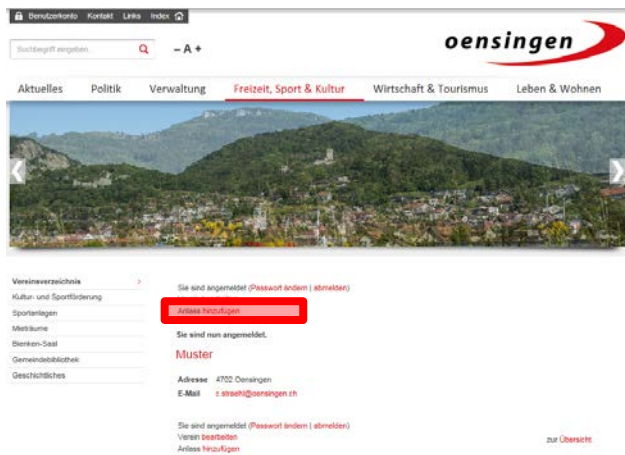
Benutzerkonto Kontakt Links Index

Suchbegriff eingeben

– A +

oensingen

Aktuelles Politik Verwaltung Freizeit, Sport & Kultur Wirtschaft & Tourismus Leben & Wohnen

Vereinsverzeichnis
Kultur- und Sportförderung
Sportanlagen
Mieträume
Bienken-Saal
Gemeindebibliothek
Geschichtliches

Sie sind angemeldet (Passwort ändern | abmelden)
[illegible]
Anlass hinzufügen

Sie sind nun angemeldet.

Muster

Adresse 4702 Oensingen
E-Mail c.straehl@oensingen.ch

Sie sind angemeldet (Passwort ändern | abmelden)
Verein bearbeiten
Anlass hinzufügen

zur Übersicht